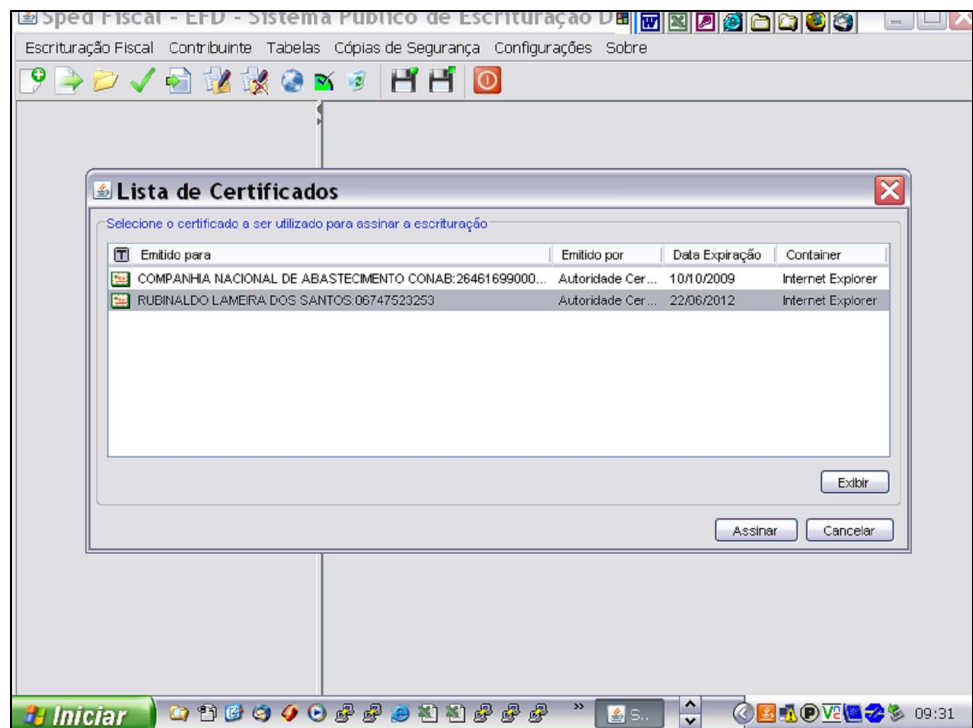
Sped Fiscal - EFD - Sistema Público de Escrituração D

Escrituração Fiscal Contribuinte Tabelas Cópias de Segurança Configurações Sobre

Lista de Certificados

Selecione o certificado a ser utilizado para assinar a escrituração

| T Emitido para | Emitido por | Data Expiração | Container |
|---|---|---|---|
| COMPANHIA NACIONAL DE ABASTECIMENTO CONAB:26461699000... | Autoridade Cer... | 10/10/2009 | Internet Explorer |
| RUBINALDO LAMEIRA DOS SANTOS:06747523253 | Autoridade Cer... | 22/06/2012 | Internet Explorer |

Exibir

Assinar Cancelar

Iniciar S... 09:31